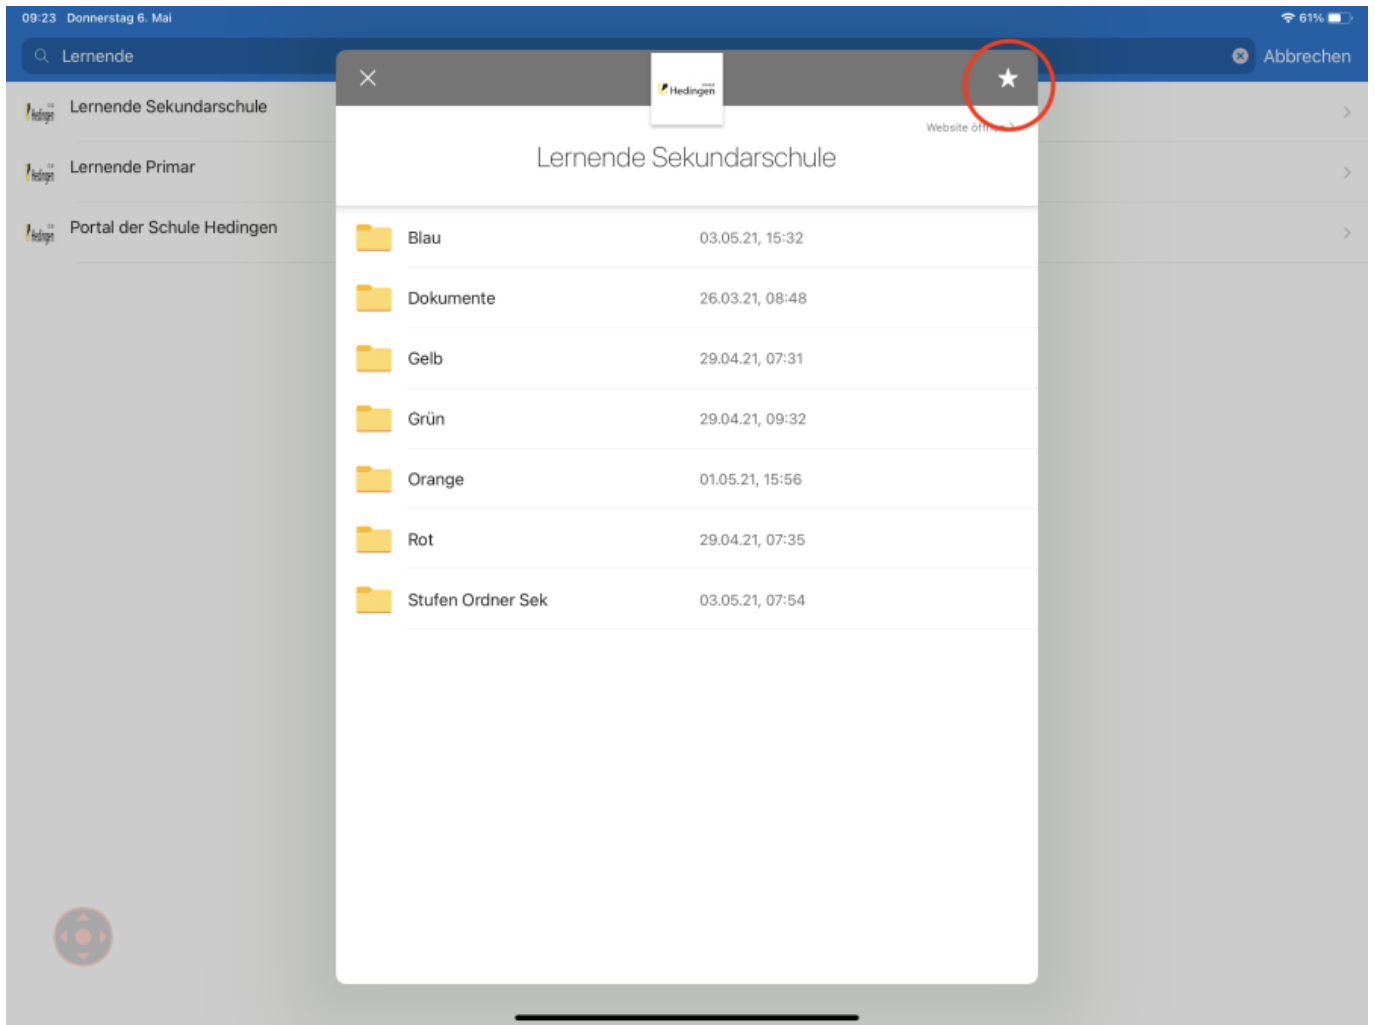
09:23 Donnerstag 6. Mai

61%

Lernende

Abbrechen

Lernende Sekundarschule

Lernende Primar

Portal der Schule Hedingen

Hedingen

Website öff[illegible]

Lernende Sekundarschule

| | |
|---|---|
| Blau | 03.05.21, 15:32 |
| Dokumente | 26.03.21, 08:48 |
| Gelb | 29.04.21, 07:31 |
| Grün | 29.04.21, 09:32 |
| Orange | 01.05.21, 15:56 |
| Rot | 29.04.21, 07:35 |
| Stufen Ordner Sek | 03.05.21, 07:54 |